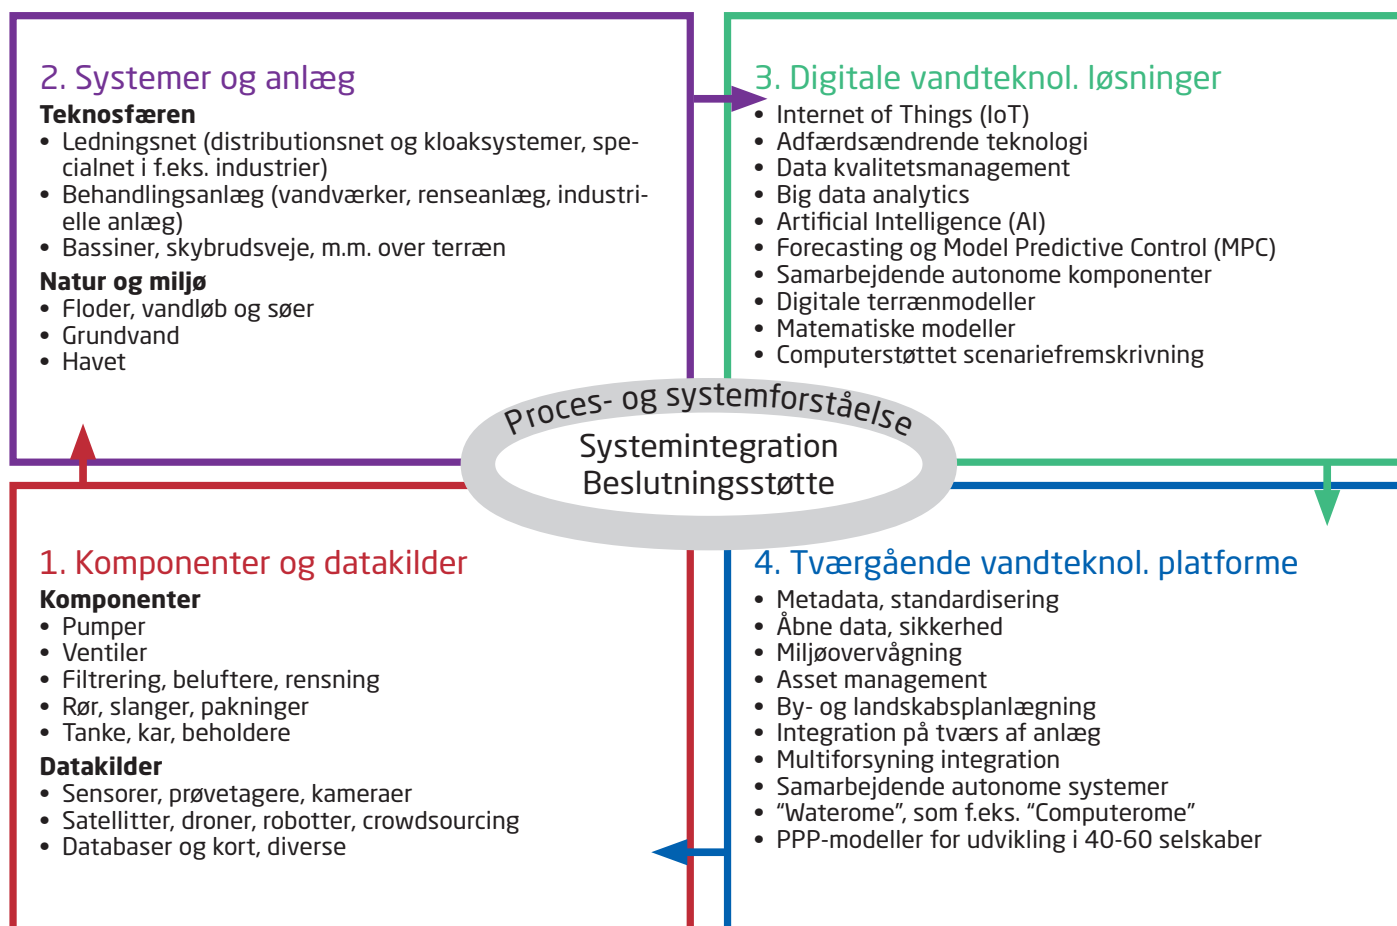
2. Systemer og anlæg

**Teknosfæren**
• Ledningsnet (distributionsnet og kloaksystemer, specialnet i f.eks. industrier)
• Behandlingsanlæg (vandværker, renseanlæg, industrielle anlæg)
• Bassiner, skybrudsveje, m.m. over terræn

**Natur og miljø**
• Floder, vandløb og søer
• Grundvand
• Havet

3. Digitale vandteknol. løsninger
• Internet of Things (IoT)
• Adfærdsændrende teknologi
• Data kvalitetsmanagement
• Big data analytics
• Artificial Intelligence (AI)
• Forecasting og Model Predictive Control (MPC)
• Samarbejdende autonome komponenter
• Digitale terrænmodeller
• Matematiske modeller
• Computerstøttet scenariefremskrivning

Proces- og systemforståelse
Systemintegration
Beslutningsstøtte

1. Komponenter og datakilder

**Komponenter**
• Pumper
• Ventiler
• Filtrering, beluftere, rensning
• Rør, slanger, pakninger
• Tanke, kar, beholdere

**Datakilder**
• Sensorer, prøvetagere, kameraer
• Satellitter, droner, robotter, crowdsourcing
• Databaser og kort, diverse

4. Tværgående vandteknol. platforme
• Metadata, standardisering
• Åbne data, sikkerhed
• Miljøovervågning
• Asset management
• By- og landskabsplanlægning
• Integration på tværs af anlæg
• Multiforsyning integration
• Samarbejdende autonome systemer
• "Waterome", som f.eks. "Computerome"
• PPP-modeller for udvikling i 40-60 selskaber